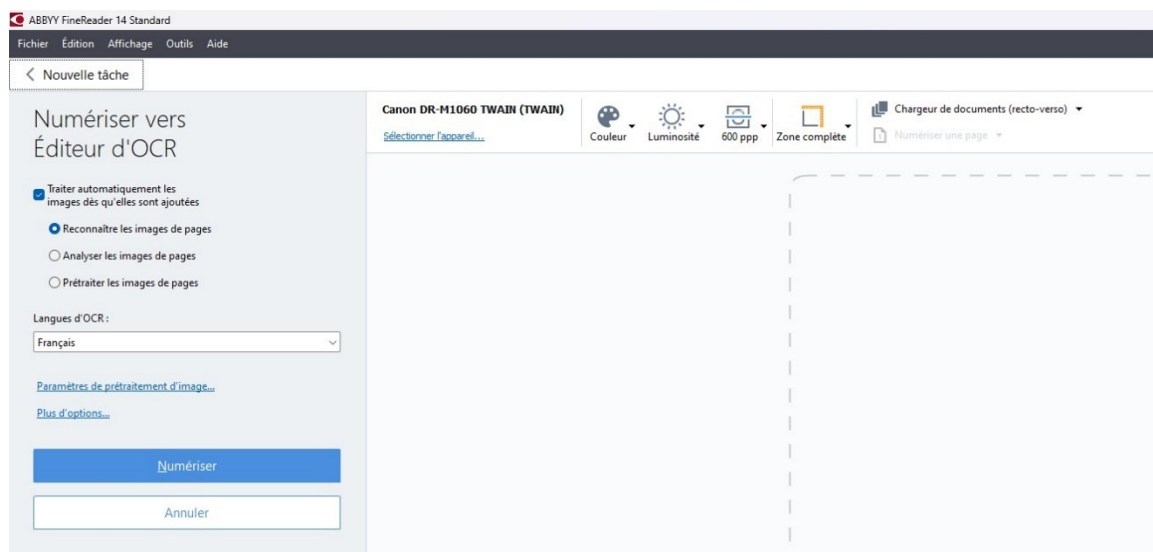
ABBYY FineReader 14 Standard

Fichier Édition Affichage Outils Aide

< Nouvelle tâche

Numériser vers Éditeur d'OCR

Traiter automatiquement les images dès qu'elles sont ajoutées

Reconnaître les images de pages

Analyser les images de pages

Prétraiter les images de pages

Langues d'OCR :

Français

Paramètres de prétraitement d'image...

Plus d'options...

Numériser

Annuler

Canon DR-M1060 TWAIN (TWAIN)

Sélectionner l'appareil...

Couleur

Luminosité

600 ppp

Zone complète

Chargeur de documents (recto-verso)

Numériser une page